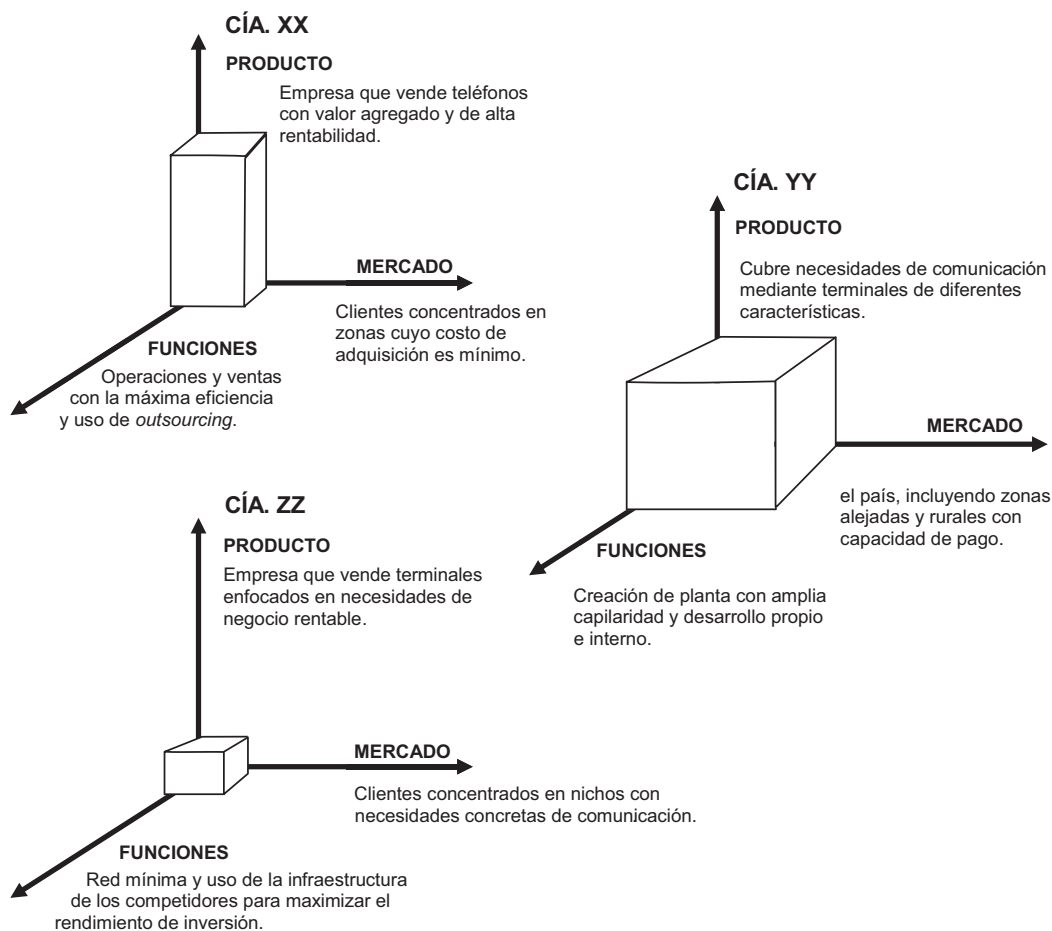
CÍA. XX

PRODUCTO

Empresa que vende teléfonos con valor agregado y de alta rentabilidad.

MERCADO

Clientes concentrados en zonas cuyo costo de adquisición es mínimo.

FUNCIONES

Operaciones y ventas con la máxima eficiencia y uso de *outsourcing*.

CÍA. YY

PRODUCTO

Cubre necesidades de comunicación mediante terminales de diferentes características.

MERCADO

el país, incluyendo zonas alejadas y rurales con capacidad de pago.

FUNCIONES

Creación de planta con amplia capilaridad y desarrollo propio e interno.

CÍA. ZZ

PRODUCTO

Empresa que vende terminales enfocados en necesidades de negocio rentable.

MERCADO

Clientes concentrados en nichos con necesidades concretas de comunicación.

FUNCIONES

Red mínima y uso de la infraestructura de los competidores para maximizar el rendimiento de inversión.